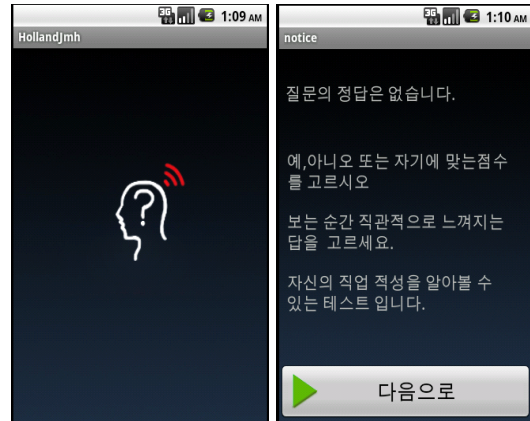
1:09 AM
Hollandjmh

?

1:10 AM
notice

질문의 정답은 없습니다.

예,아니오 또는 자기에 맞는점수를 고르시오

보는 순간 직관적으로 느껴지는 답을 고르세요.

자신의 직업 적성을 알아볼 수 있는 테스트 입니다.

다음으로